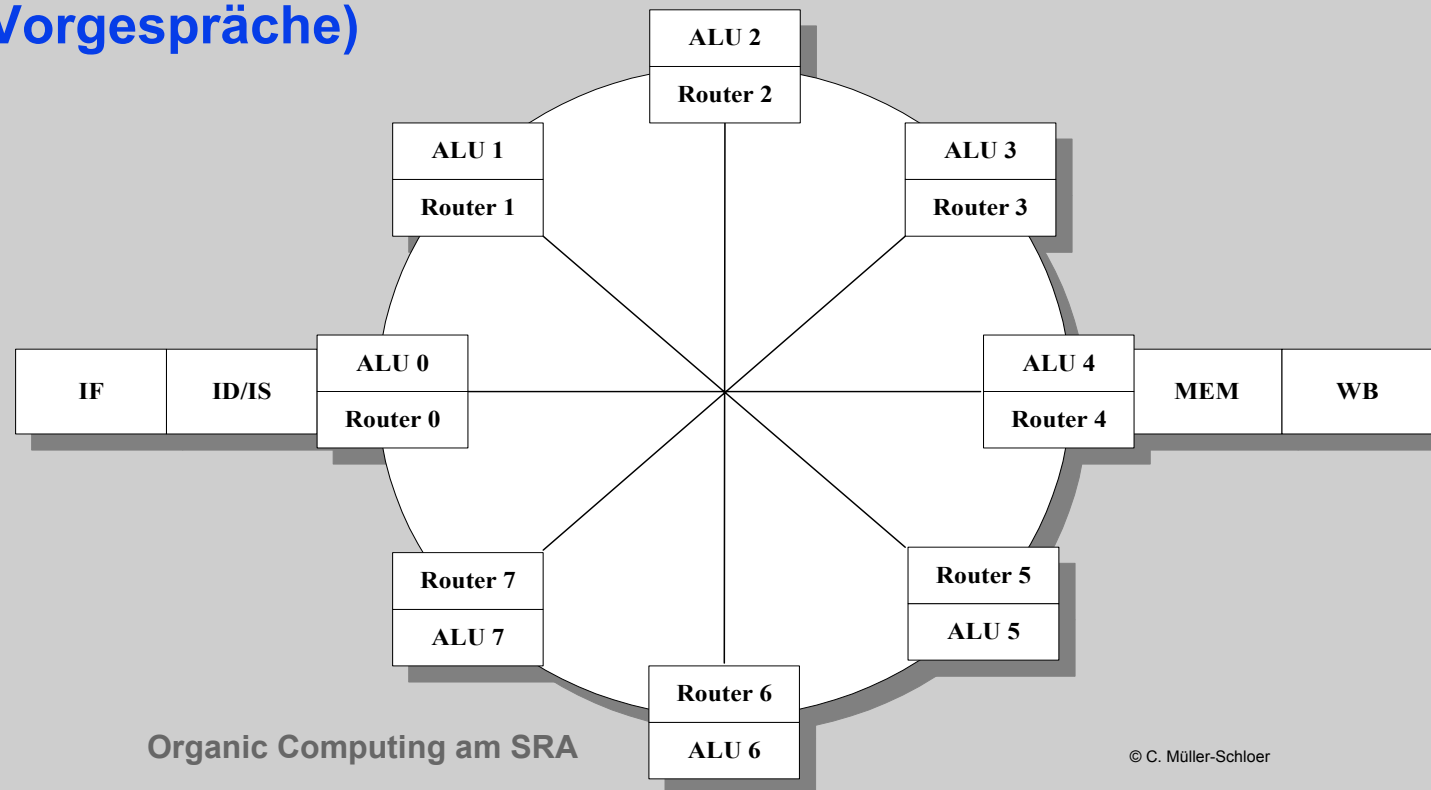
Vorgespräche)

ALU 2
Router 2

ALU 1
Router 1

ALU 3
Router 3

IF

ID/IS

ALU 0
Router 0

ALU 4
Router 4

MEM

WB

Router 7
ALU 7

Router 5
ALU 5

Router 6
ALU 6

Organic Computing am SRA

© C. Müller-Schloer